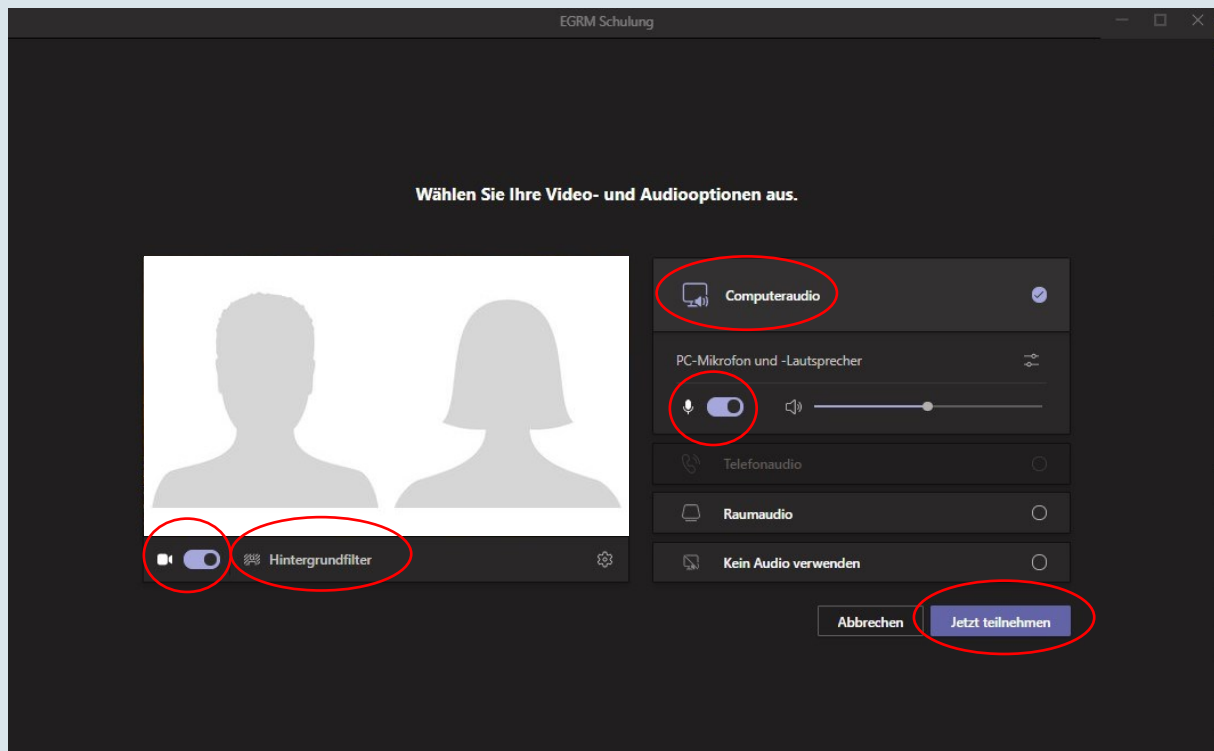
EGRM Schulung

Wählen Sie Ihre Video- und Audiooptionen aus.

Hintergrundfilter

Computeraudio

PC-Mikrofon und -Lautsprecher

Telefonaudio

Raumaudio

Kein Audio verwenden

Abbrechen

Jetzt teilnehmen